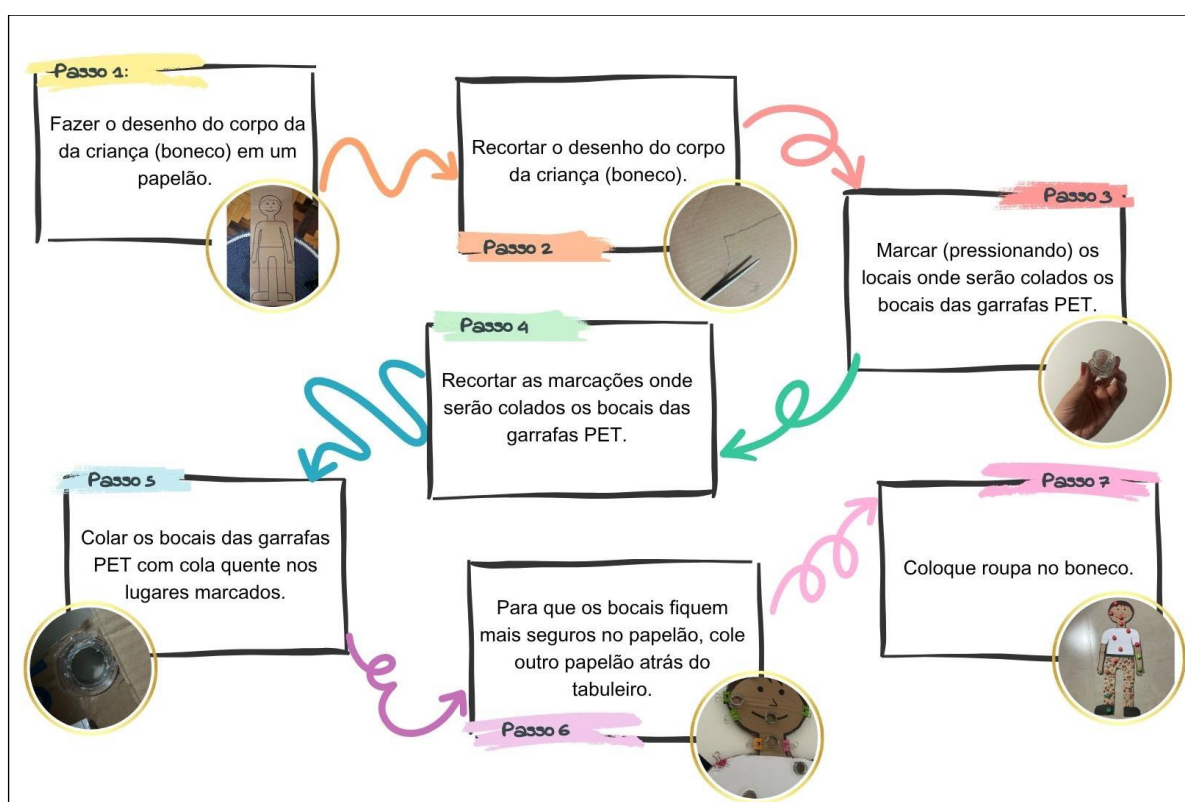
Passo 1:

Fazer o desenho do corpo da da criança (boneco) em um papelão.

Recortar o desenho do corpo da criança (boneco).

Passo 2

Passo 3

Marcar (pressionando) os locais onde serão colados os bocais das garrafas PET.

Passo 4

Recortar as marcações onde serão colados os bocais das garrafas PET.

Passo 5

Colar os bocais das garrafas PET com cola quente nos lugares marcados.

Para que os bocais fiquem mais seguros no papelão, cole outro papelão atrás do tabuleiro.

Passo 6

Passo 7

Coloque roupa no boneco.